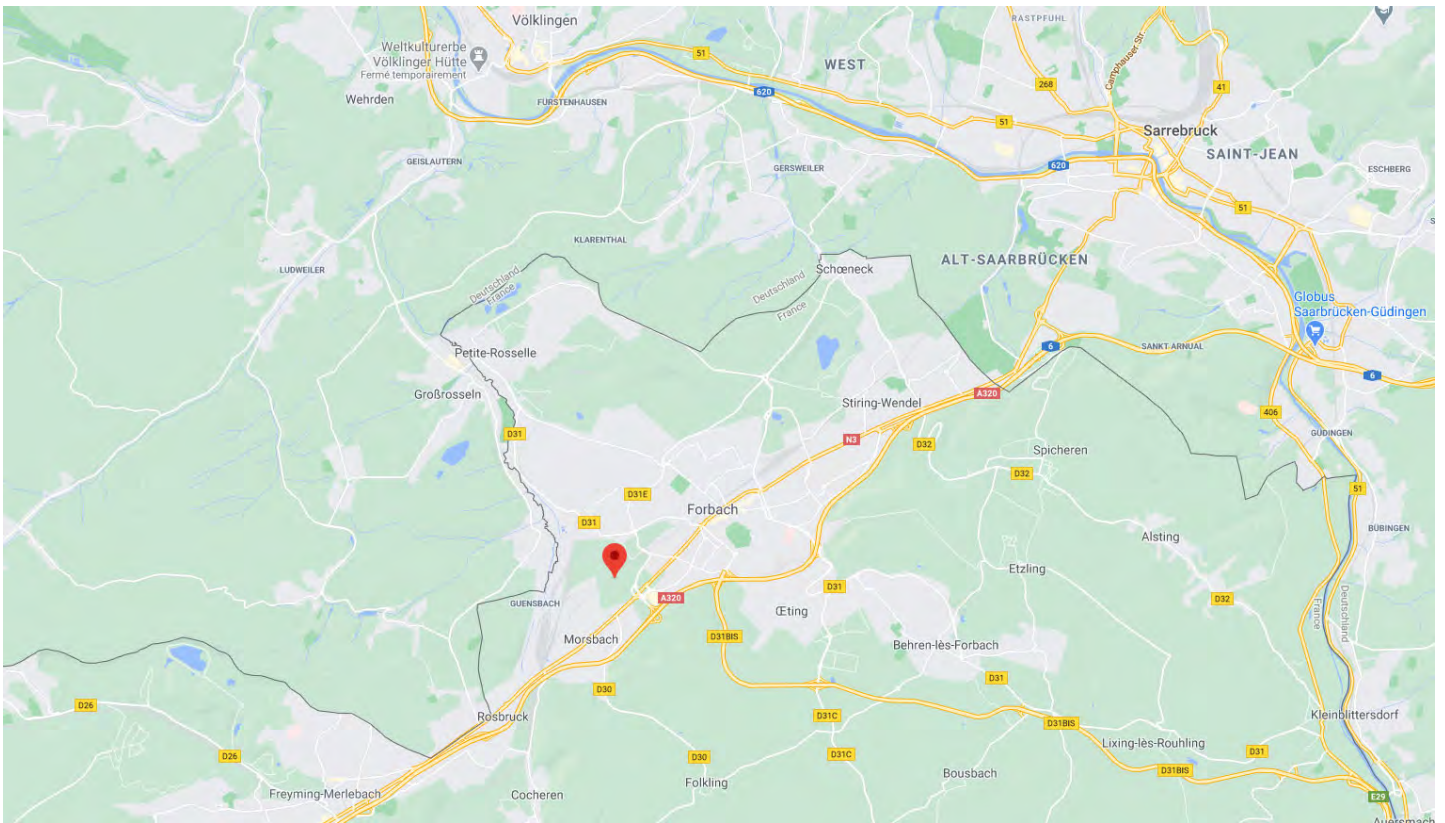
Völklingen
Weltkulturerbe Völklinger Hütte
Fermé temporairement
Wehrden
FÜRSTENHAUSEN
51
620
WEST
RASTPFUHL
Camphauser Str.
268
41
51
Sarrebruck
SAINT-JEAN
620
GERSWEILER
ESCHBERG
51
GEISLAUTERN
KLARENTHAL
LUDWEILER
Deutschland
France
Deutschland
France
Schœneck
ALT-SAARBRÜCKEN
Globus Saarbrücken-Güdingen
Petite-Rosselle
6
SANKT ARNUAL
6
Großrosseln
Stiring-Wendel
A320
406
D31
N3
D32
GÜDINGEN
Spicheren
D32
51
D31E
Forbach
D31
BÜBINGEN
Alsting
Etzling
D31
GUENSBACH
A320
Œting
D32
France
Deutschland
Morsbach
D31BIS
Behren-lès-Forbach
D31
D30
D26
D31C
D31BIS
Rosbruck
Lixing-lès-Rouhling
D31
Kleinblittersdorf
D26
D30
D31C
D31BIS
Freyming-Merlebach
Cocheren
Folkling
Bousbach
E29
Auersmach